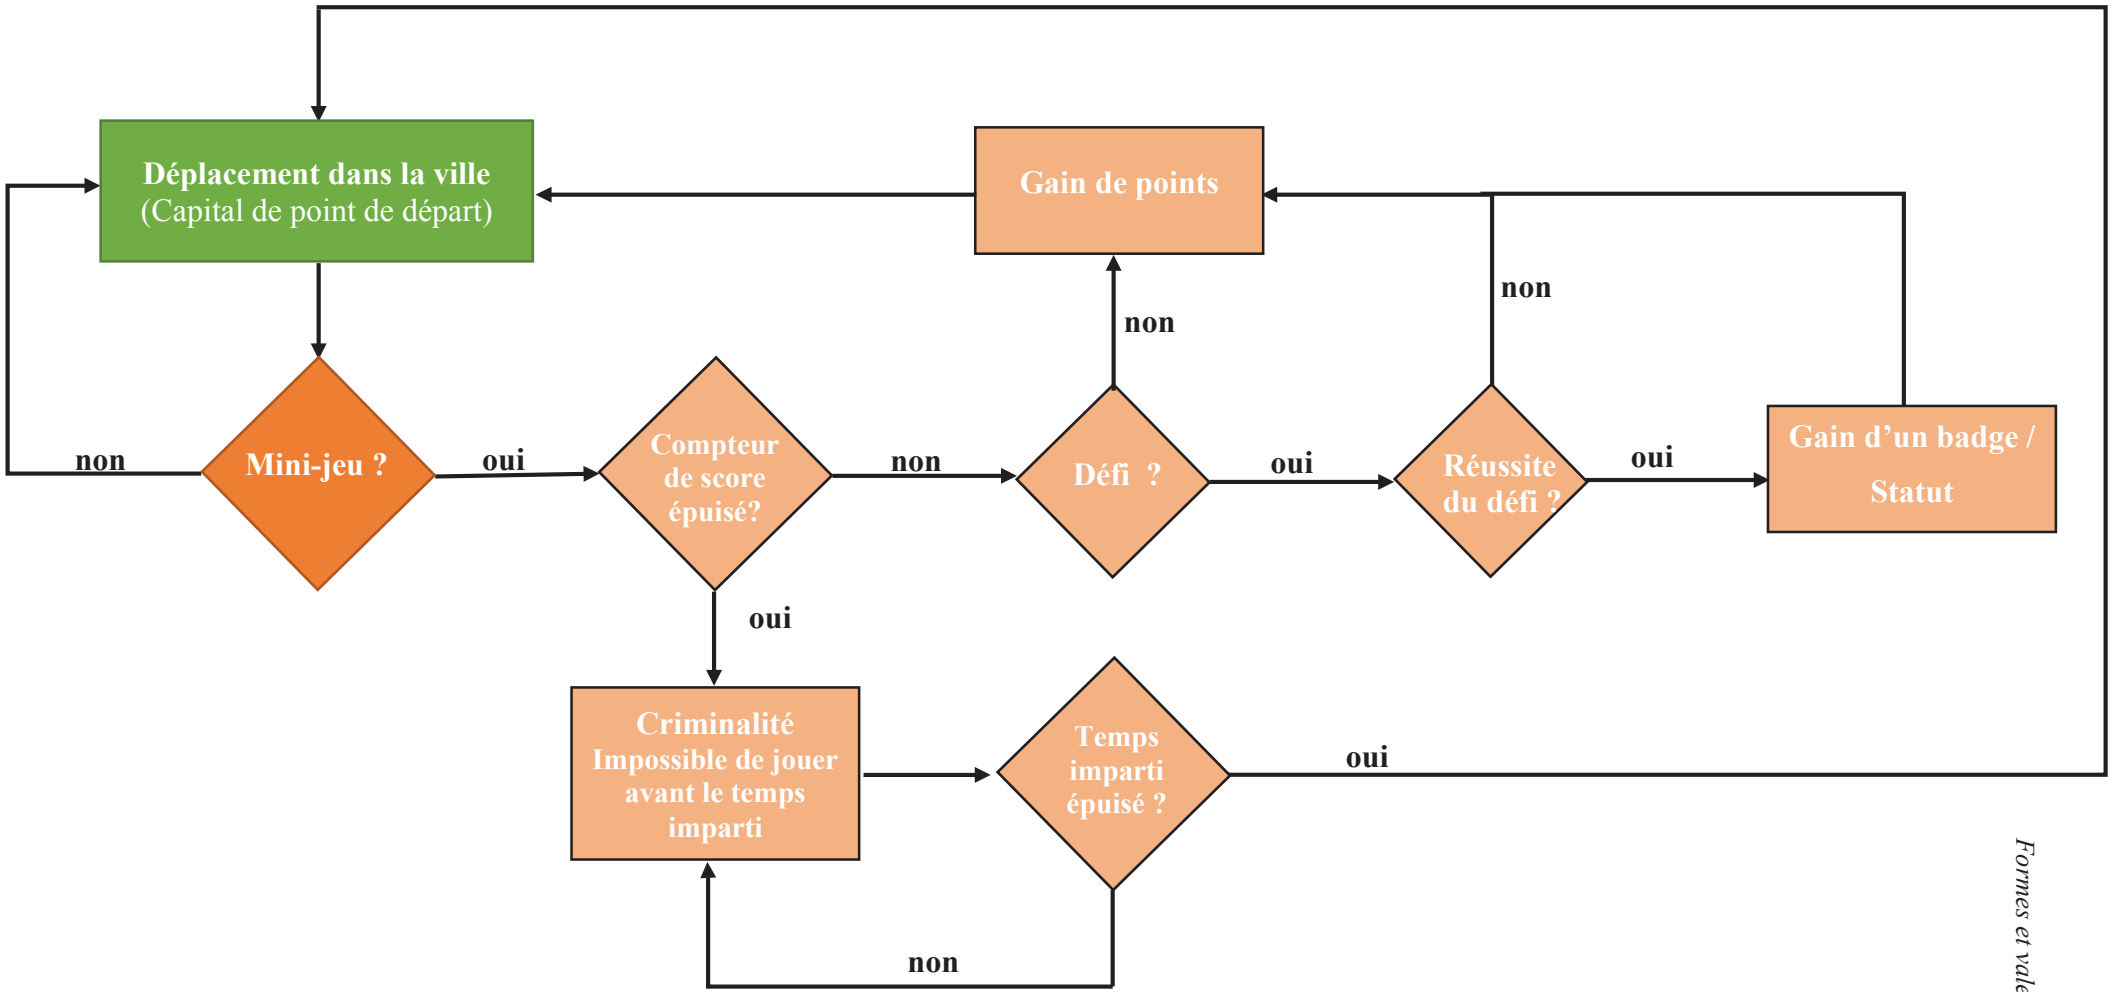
Déplacement dans la ville
(Capital de point de départ)

Gain de points

non

non

non

Mini-jeu ?

oui

Compteur de score épuisé?

non

Défi ?

oui

Réussite du défi ?

oui

Gain d'un badge / Statut

oui

Criminalité Impossible de jouer avant le temps imparti

Temps imparti épuisé ?

oui

non

Formes et vale